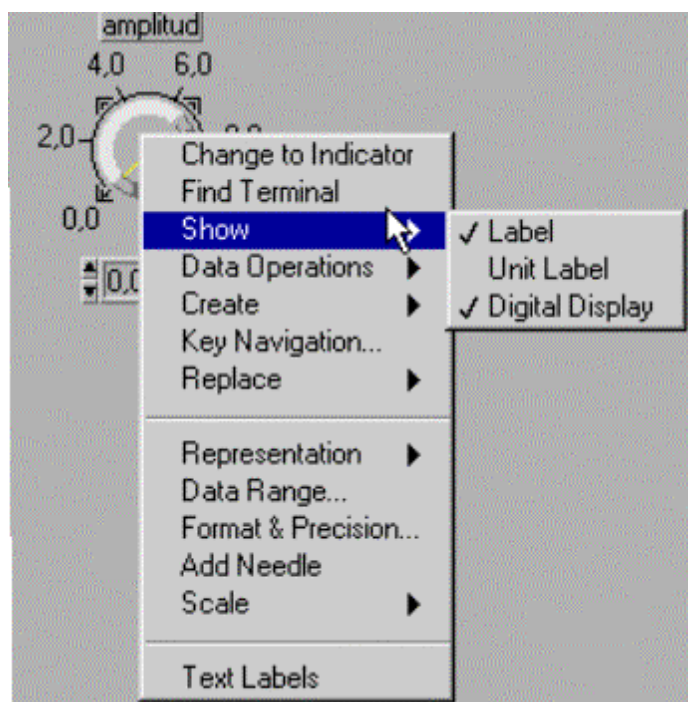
amplitud

4,0 6,0

2,0

0,0

0,0

Change to Indicator
Find Terminal
Show
Data Operations
Create
Key Navigation...
Replace

Representation
Data Range...
Format & Precision...
Add Needle
Scale

Text Labels

✓ Label
Unit Label
✓ Digital Display